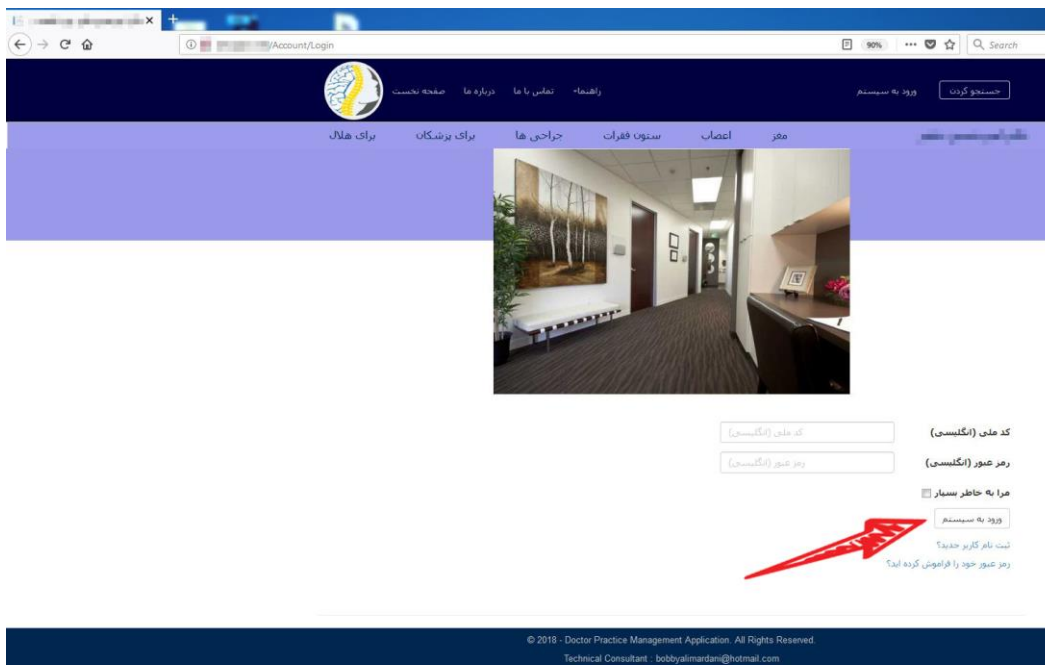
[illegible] ×

/Account/Login

90%

Search

صفحه نخست  درباره ما  تماس با ما  راهنما

ورود به سیستم  جستجو کردن

مغز  اعصاب  ستون فقرات  جراحی ها  برای پزشکان  برای هلال

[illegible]

کد ملی (انگلیسی)  کد ملی (انگلیسی)

رمز عبور (انگلیسی)  رمز عبور (انگلیسی)

مرا به خاطر بسپار

ورود به سیستم

ثبت نام کاربر جدید؟

رمز عبور خود را فراموش کرده اید؟

© 2018 - Doctor Practice Management Application. All Rights Reserved.

Technical Consultant : bobbyalimardani@hotmail.com